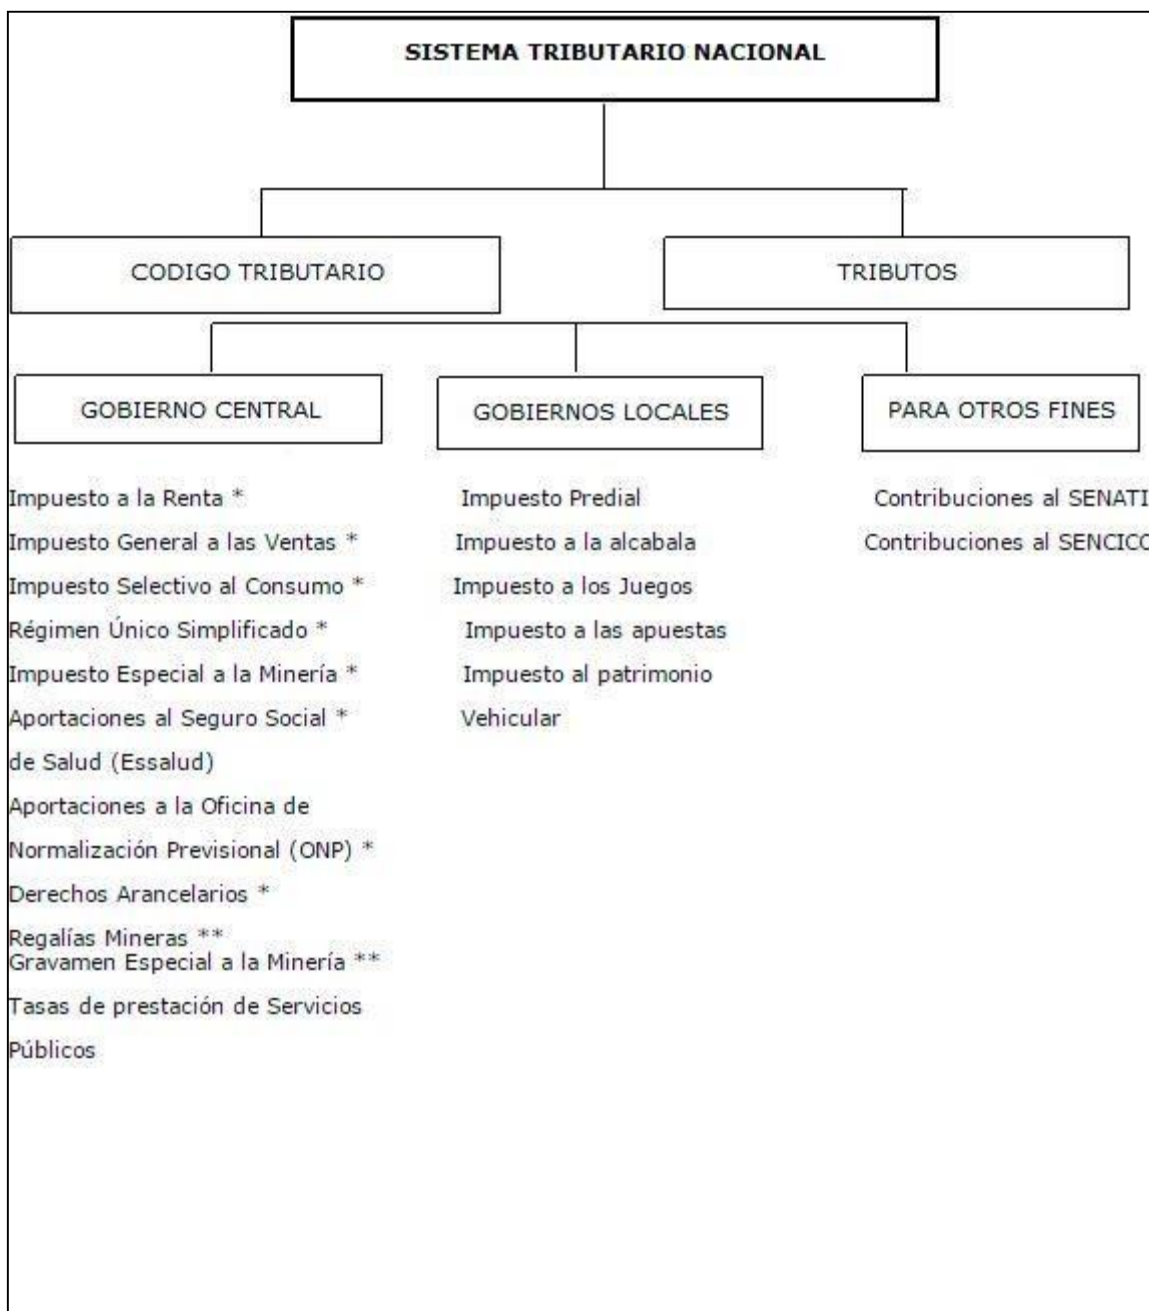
SISTEMA TRIBUTARIO NACIONAL

CODIGO TRIBUTARIO

TRIBUTOS

GOBIERNO CENTRAL

GOBIERNOS LOCALES

PARA OTROS FINES

Impuesto a la Renta *
Impuesto General a las Ventas *
Impuesto Selectivo al Consumo *
Régimen Único Simplificado *
Impuesto Especial a la Minería *
Aportaciones al Seguro Social * de Salud (Essalud)
Aportaciones a la Oficina de Normalización Previsional (ONP) *
Derechos Arancelarios *
Regalías Mineras **
Gravamen Especial a la Minería **
Tasas de prestación de Servicios Públicos

Impuesto Predial
Impuesto a la alcabala
Impuesto a los Juegos
Impuesto a las apuestas
Impuesto al patrimonio Vehicular

Contribuciones al SENATI
Contribuciones al SENCIC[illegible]